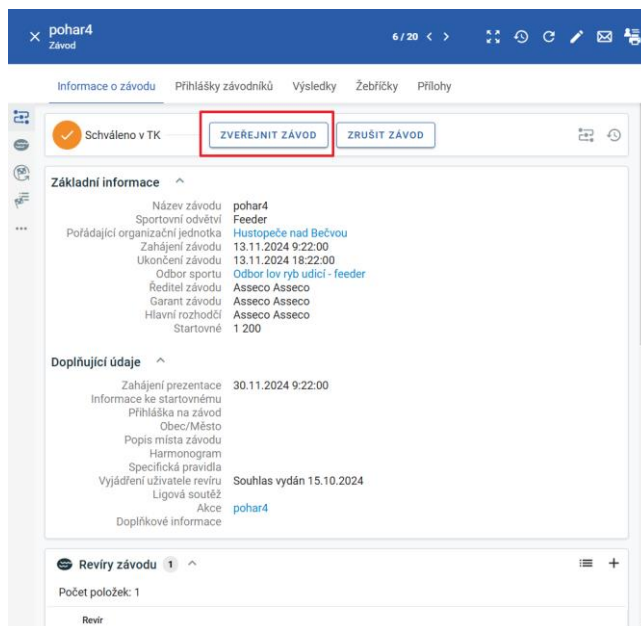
pohar4
Závod

6/20

Informace o závodu Přihlášky závodníků Výsledky Žebříčky Přílohy

Schváleno v TK ZVEŘEJNIT ZÁVOD ZRUŠIT ZÁVOD

Základní informace

| | |
|---|---|
| Název závodu | pohar4 |
| Sportovní odvětví | Feeder |
| Pořádající organizační jednotka | Hustopeče nad Bečvou |
| Zahájení závodu | 13.11.2024 9:22:00 |
| Ukončení závodu | 13.11.2024 18:22:00 |
| Odbor sportu | Odbor lov ryb udicí - feeder |
| Ředitel závodu | Asseco Asseco |
| Garant závodu | Asseco Asseco |
| Hlavní rozhodčí | Asseco Asseco |
| Startovné | 1 200 |

Doplňující údaje

| | |
|---|---|
| Zahájení prezentace | 30.11.2024 9:22:00 |
| Informace ke startovnému | |
| Přihláška na závod | |
| Obec/Město | |
| Popis místa závodu | |
| Harmonogram | |
| Specifická pravidla | |
| Vyjádření uživatele revíru | Souhlas vydán 15.10.2024 |
| Ligová soutěž | |
| Akce | pohar4 |
| Doplňkové informace | |

Revíry závodu 1

Počet položek: 1

Revír